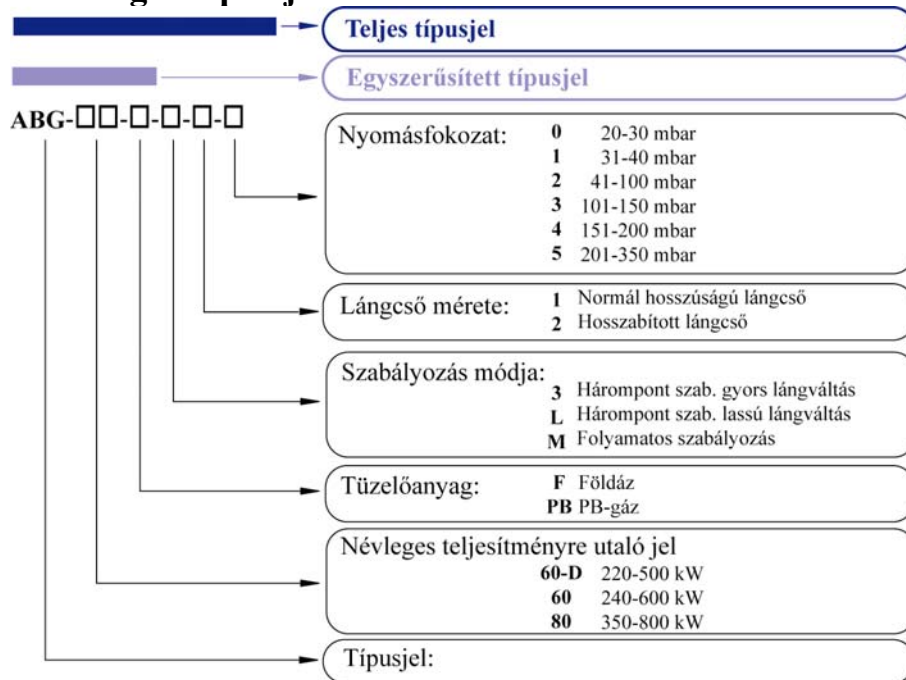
Teljes típusjel

Egyszerűsített típusjel

ABG-□□-□-□-□-□

Nyomásfokozat:
0 20-30 mbar
1 31-40 mbar
2 41-100 mbar
3 101-150 mbar
4 151-200 mbar
5 201-350 mbar

Lángcső mérete:
1 Normál hosszúságú lángcső
2 Hosszabított lángcső

Szabályozás módja:
3 Hárompont szab. gyors lángváltás
L Hárompont szab. lassú lángváltás
M Folyamatos szabályozás

Tüzelőanyag:
F Földáz
PB PB-gáz

Névleges teljesítményre utaló jel
60-D 220-500 kW
60 240-600 kW
80 350-800 kW

Típusjel: